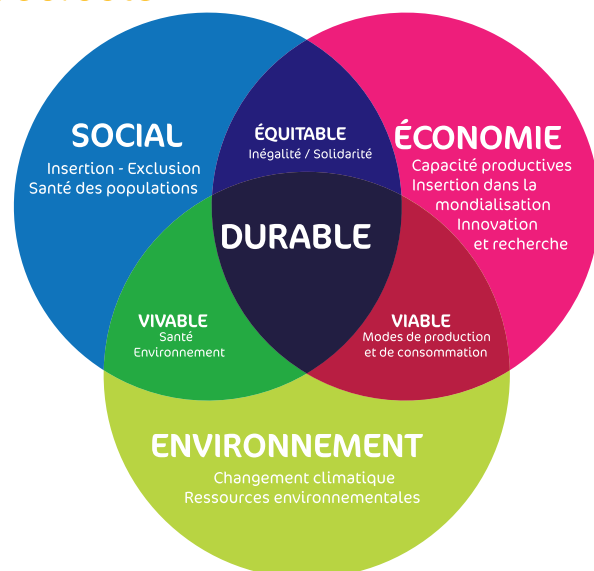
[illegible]

SOCIAL
Insertion - Exclusion
Santé des populations

ÉQUITABLE
Inégalité / Solidarité

ÉCONOMIE
Capacité productives
Insertion dans la mondialisation
Innovation et recherche

DURABLE

VIVABLE
Santé
Environnement

VIABLE
Modes de production et de consommation

ENVIRONNEMENT
Changement climatique
Ressources environnementales